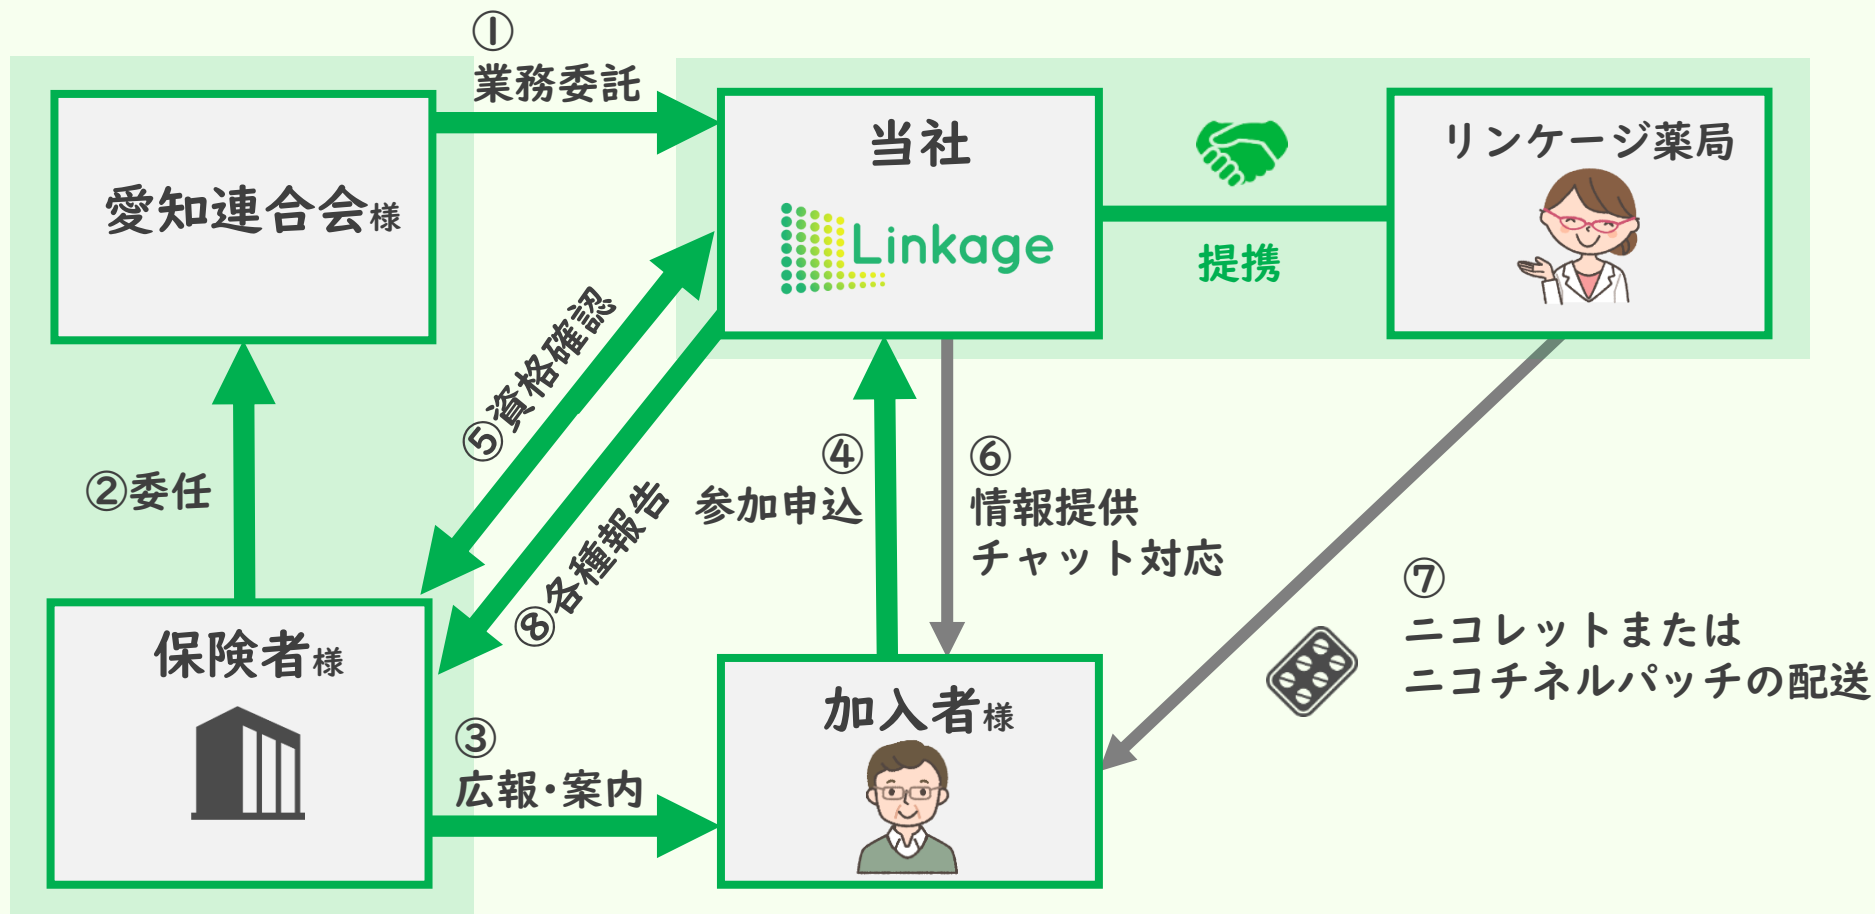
①
業務委託

愛知連合会様

当社

Linkage

提携

リンケージ薬局

⑤資格確認

⑧各種報告

②委任

④
参加申込

⑥
情報提供
チャット対応

⑦
ニコレットまたは
ニコチネルパッチの配送

保険者様

③
広報・案内

加入者様